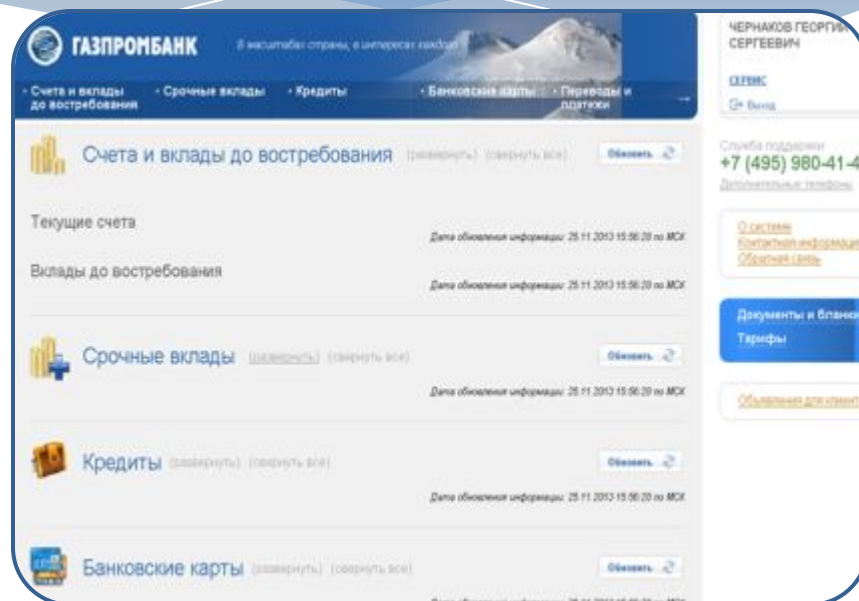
ГАЗПРОМБАНК

В масштабах страны, в интересах каждого

· Счета и вклады до востребования · Срочные вклады · Кредиты · Банковские карты · Переводы и платежи →

ЧЕРНАКОВ ГЕОРГИЙ СЕРГЕЕВИЧ

СЕРВИС

Выход

Счета и вклады до востребования (развернуть) (свернуть все) Обновить

Текущие счета

Дата обновления информации: 25.11.2013 15:56:20 по МСК

Вклады до востребования

Дата обновления информации: 25.11.2013 15:56:20 по МСК

Срочные вклады (развернуть) (свернуть все) Обновить

Дата обновления информации: 25.11.2013 15:56:20 по МСК

Кредиты (развернуть) (свернуть все) Обновить

Дата обновления информации: 25.11.2013 15:56:20 по МСК

Банковские карты (развернуть) (свернуть все) Обновить

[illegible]

Служба поддержки
+7 (495) 980-41-4
Дополнительные телефоны

О системе
Контактная информация
Обратная связь

Документы и бланки
Тарифы

Объявления для клиент